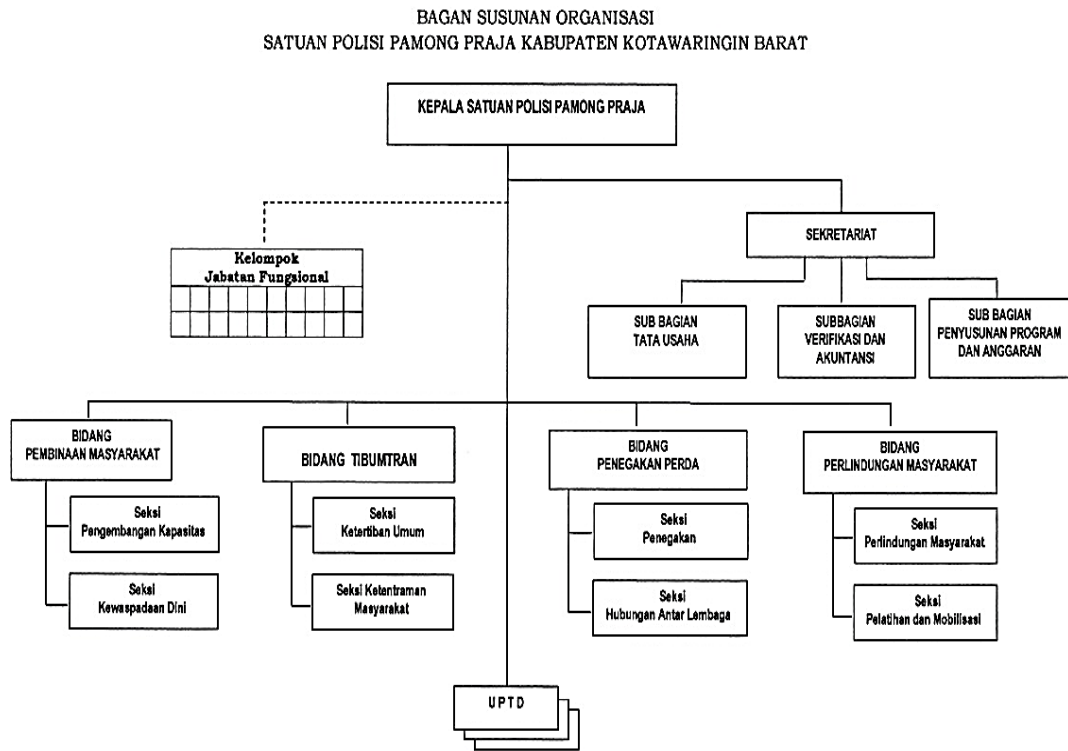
BAGAN SUSUNAN ORGANISASI
SATUAN POLISI PAMONG PRAJA KABUPATEN KOTAWARINGIN BARAT

KEPALA SATUAN POLISI PAMONG PRAJA

Kelompok
Jabatan Fungsional

SEKRETARIAT

SUB BAGIAN
TATA USAHA

SUBBAGIAN
VERIFIKASI DAN
AKUNTANSI

SUB BAGIAN
PENYUSUNAN PROGRAM
DAN ANGGARAN

BIDANG
PEMBINAAN MASYARAKAT

Seksi
Pengembangan Kapasitas

Seksi
Kewaspadaan Dini

BIDANG TIBUMTRAN

Seksi
Ketertiban Umum

Seksi Ketentraman
Masyarakat

BIDANG
PENEGAKAN PERDA

Seksi
Penegakan

Seksi
Hubungan Antar Lembaga

BIDANG
PERLINDUNGAN MASYARAKAT

Seksi
Perlindungan Masyarakat

Seksi
Pelatihan dan Mobilisasi

UPTD